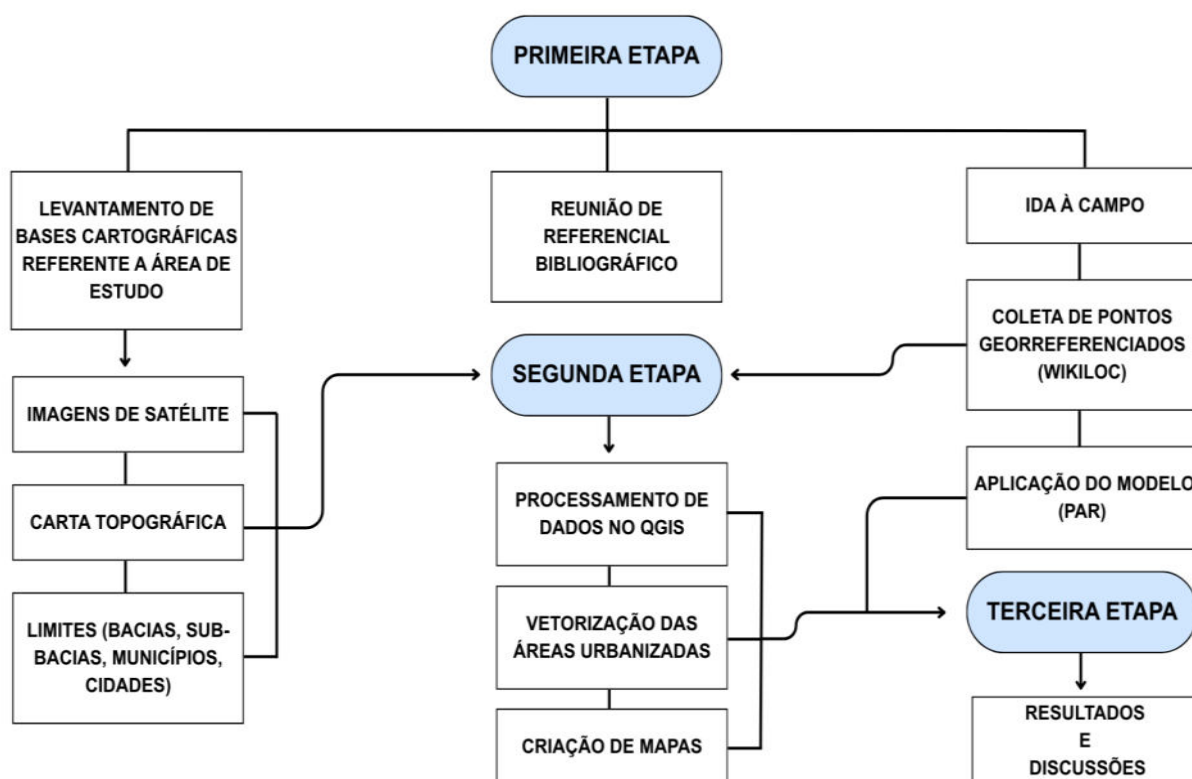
PRIMEIRA ETAPA

LEVANTAMENTO DE BASES CARTOGRÁFICAS REFERENTE A ÁREA DE ESTUDO

REUNIÃO DE REFERENCIAL BIBLIOGRÁFICO

IDA À CAMPO

COLETA DE PONTOS GEORREFERENCIADOS (WIKILOC)

SEGUNDA ETAPA

IMAGENS DE SATÉLITE

CARTA TOPOGRÁFICA

LIMITES (BACIAS, SUB-BACIAS, MUNICÍPIOS, CIDADES)

PROCESSAMENTO DE DADOS NO QGIS

VETORIZAÇÃO DAS ÁREAS URBANIZADAS

CRIAÇÃO DE MAPAS

APLICAÇÃO DO MODELO (PAR)

TERCEIRA ETAPA

RESULTADOS E DISCUSSÕES